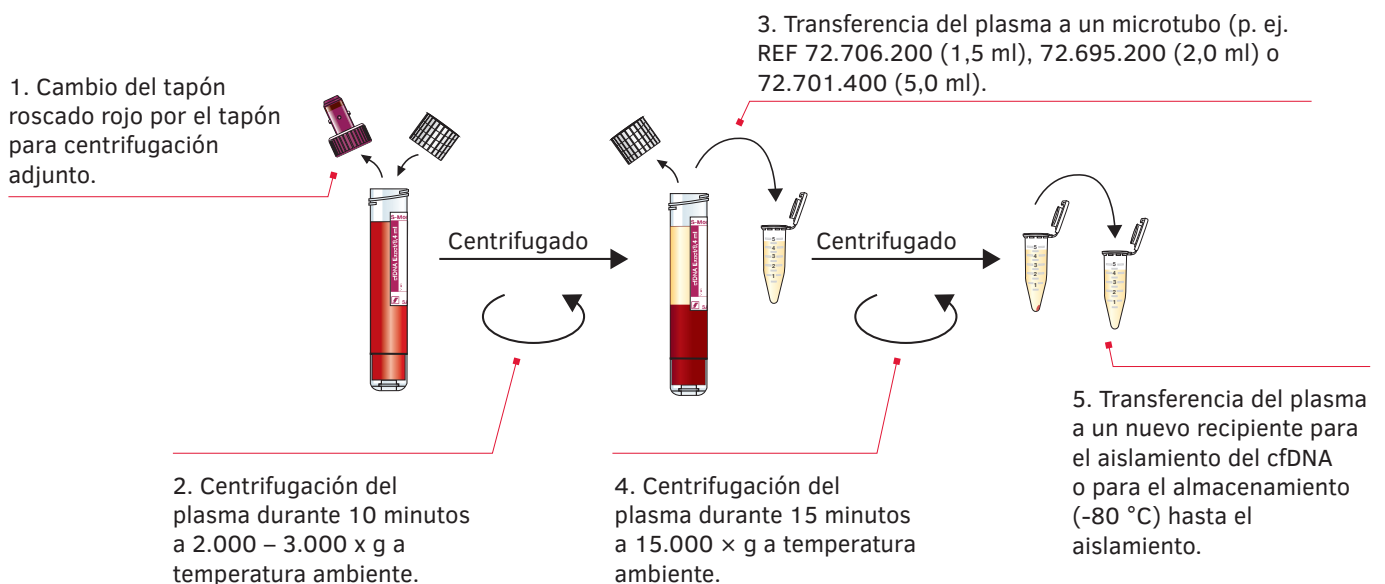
1. Cambio del tapón roscado rojo por el tapón para centrifugación adjunto.

3. Transferencia del plasma a un microtubo (p. ej. REF 72.706.200 (1,5 ml), 72.695.200 (2,0 ml) o 72.701.400 (5,0 ml).

Centrifugado

Centrifugado

2. Centrifugación del plasma durante 10 minutos a 2.000 – 3.000 x g a temperatura ambiente.

4. Centrifugación del plasma durante 15 minutos a 15.000 × g a temperatura ambiente.

5. Transferencia del plasma a un nuevo recipiente para el aislamiento del cfDNA o para el almacenamiento (-80 °C) hasta el aislamiento.